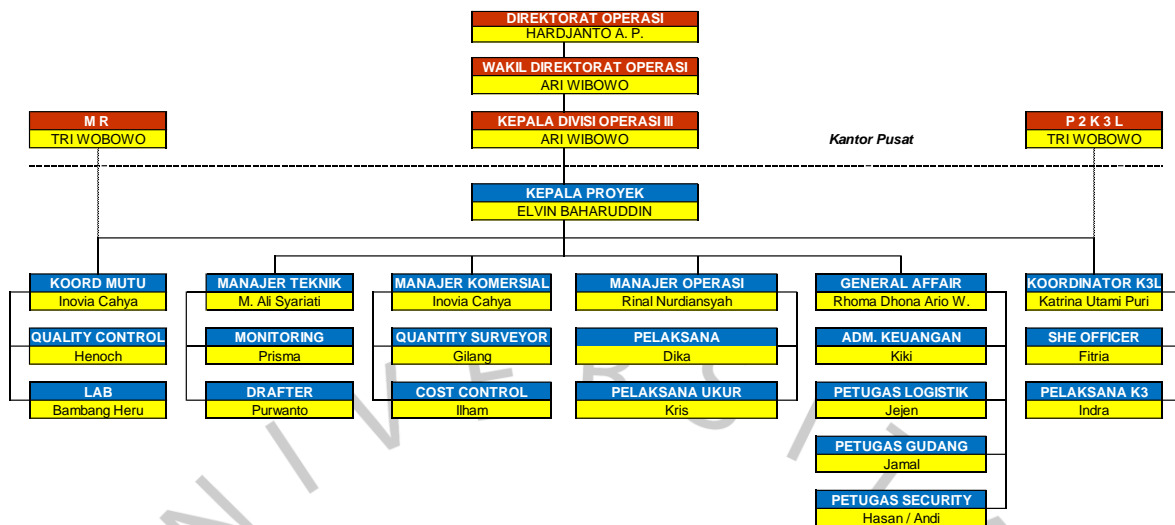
DIREKTORAT OPERASI
HARDJANTO A. P.

WAKIL DIREKTORAT OPERASI
ARI WIBOWO

M R
TRI WOBOWO

KEPALA DIVISI OPERASI III
ARI WIBOWO

Kantor Pusat

P 2 K 3 L
TRI WOBOWO

KEPALA PROYEK
ELVIN BAHARUDDIN

KOORD MUTU
Inovia Cahya

QUALITY CONTROL
Henoch

LAB
Bambang Heru

MANAJER TEKNIK
M. Ali Syariati

MONITORING
Prisma

DRAFTER
Purwanto

MANAJER KOMERSIAL
Inovia Cahya

QUANTITY SURVEYOR
Gilang

COST CONTROL
Ilham

MANAJER OPERASI
Rinal Nurdiansyah

PELAKSANA
Dika

PELAKSANA UKUR
Kris

GENERAL AFFAIR
Rhoma Dhona Ario W.

ADM. KEUANGAN
Kiki

PETUGAS LOGISTIK
Jejen

PETUGAS GUDANG
Jamal

PETUGAS SECURITY
Hasan / Andi

KOORDINATOR K3L
Katrina Utami Puri

SHE OFFICER
Fitria

PELAKSANA K3
Indra